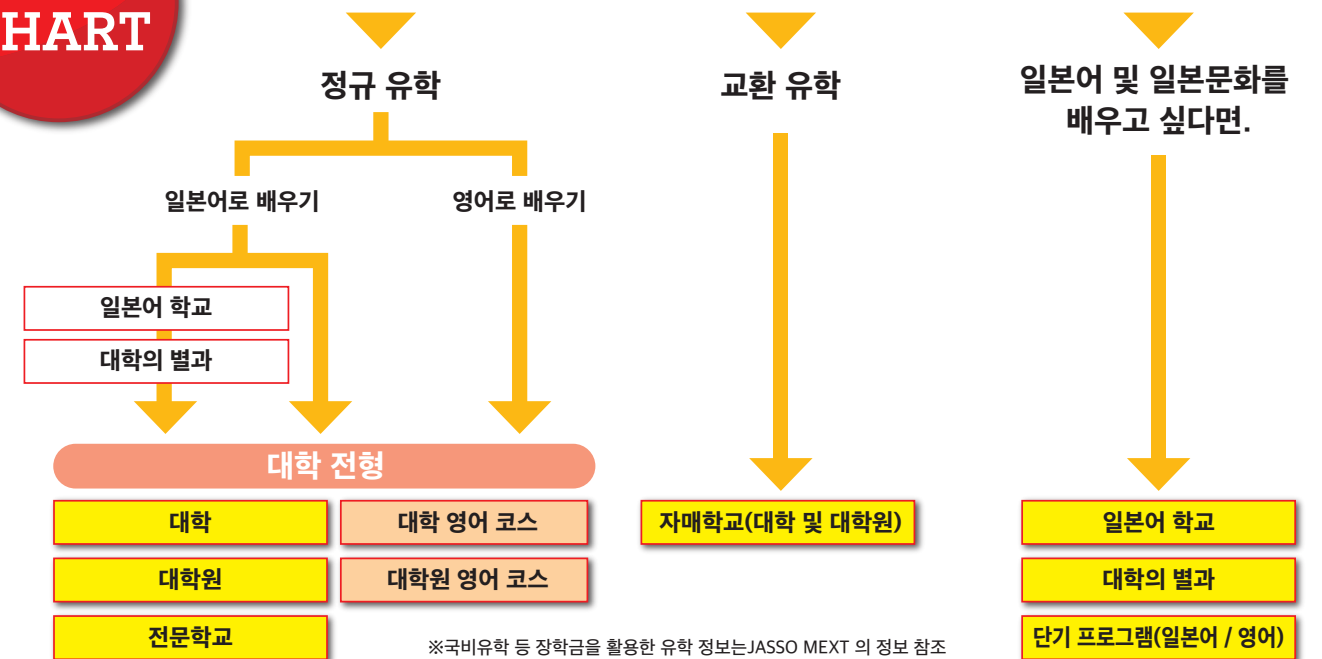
HART

정규 유학

일본어로 배우기

영어로 배우기

일본어 학교

대학의 별과

대학 전형

대학

대학 영어 코스

대학원

대학원 영어 코스

전문학교

교환 유학

자매학교(대학 및 대학원)

일본어 및 일본문화를 배우고 싶다면.

일본어 학교

대학의 별과

단기 프로그램(일본어 / 영어)

※국비유학 등 장학금을 활용한 유학 정보는JASSO MEXT 의 정보 참조